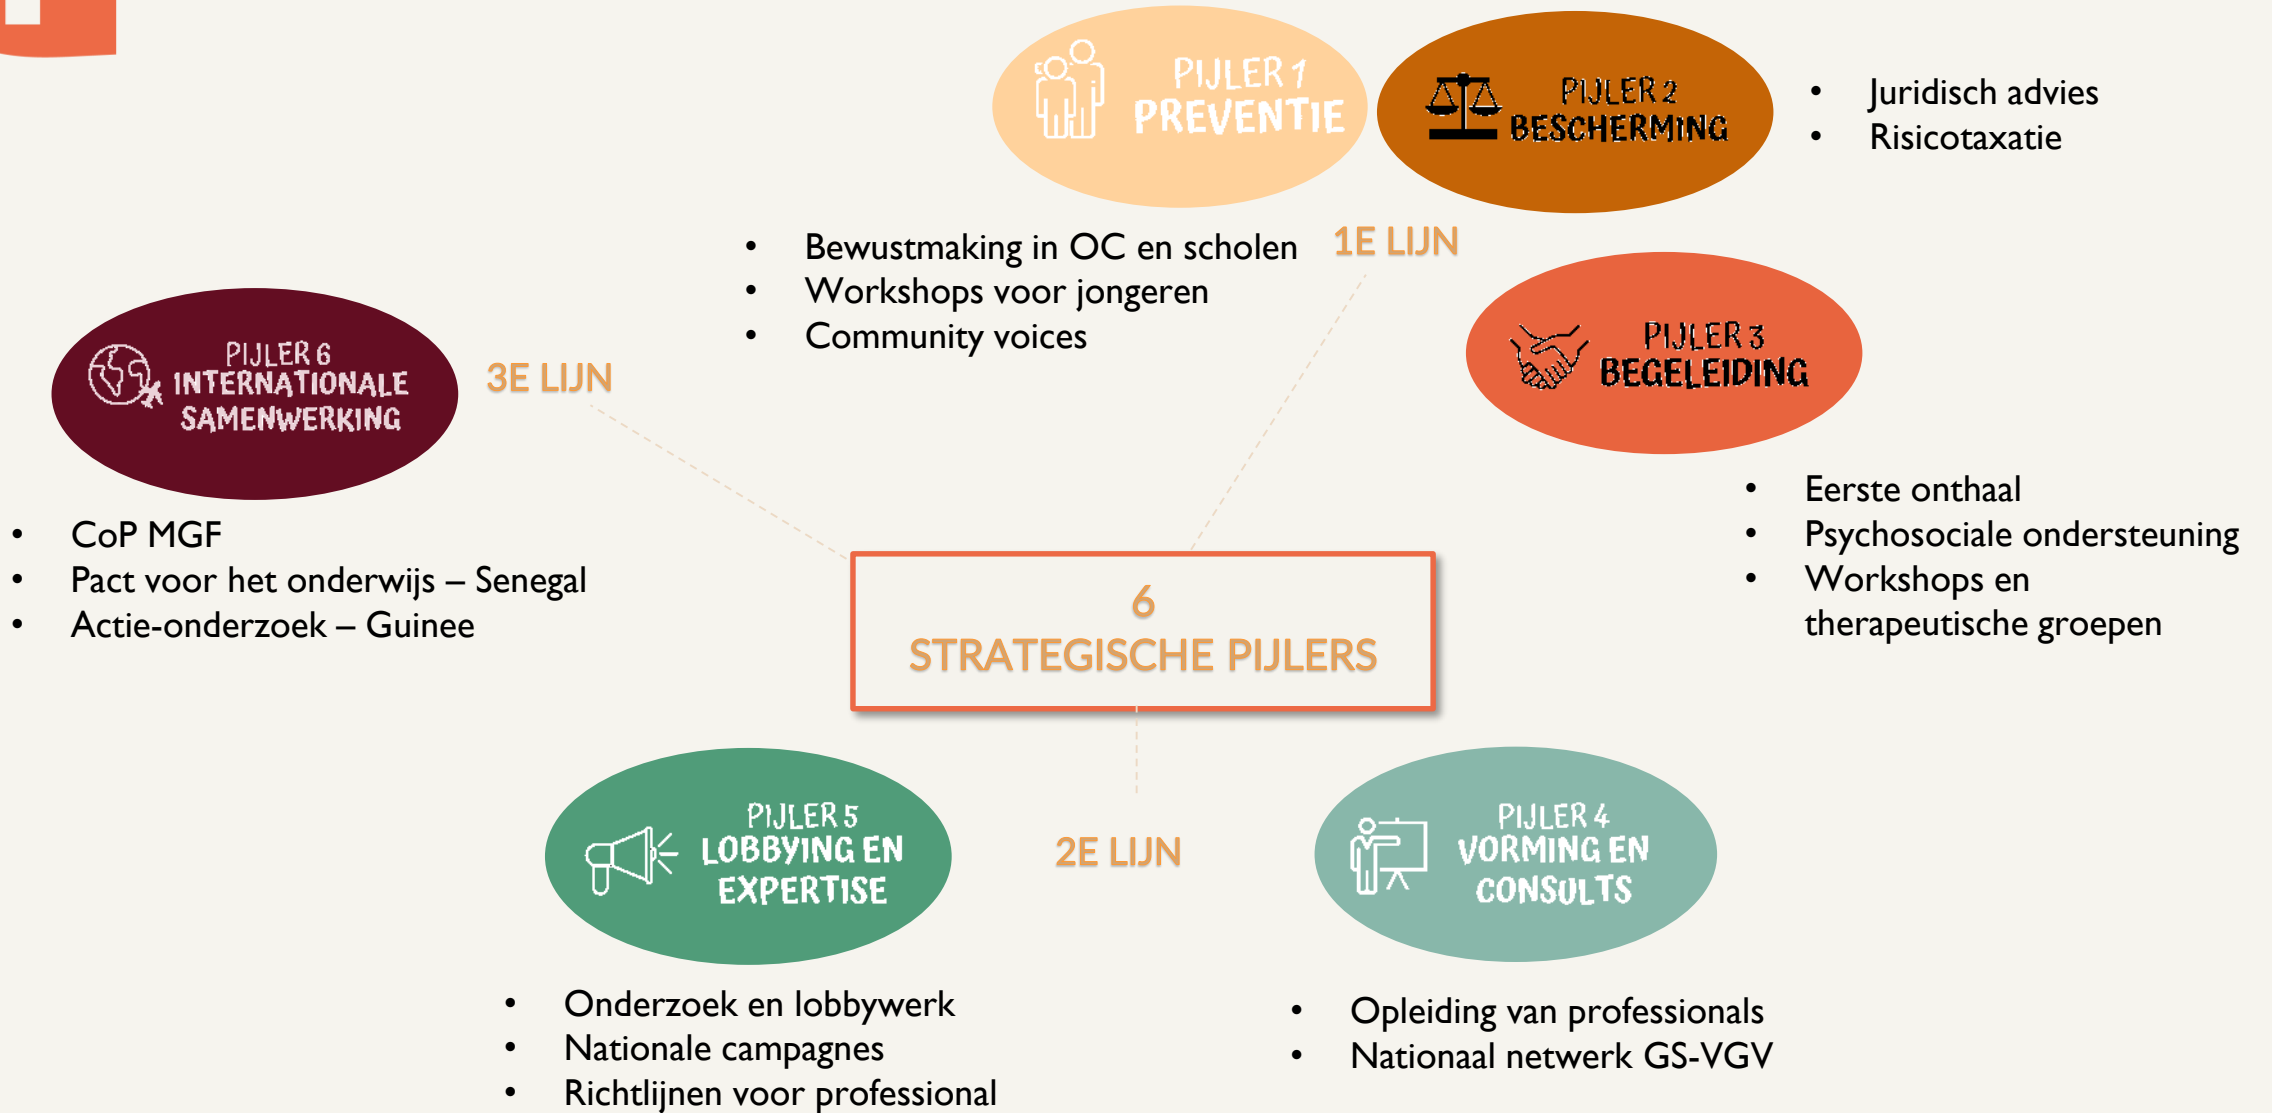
PIJLER 1
PREVENTIE

PIJLER 2
BESCHERMING

- Juridisch advies
- Risicotaxatie

- Bewustmaking in OC en scholen
- Workshops voor jongeren
- Community voices

1E LIJN

PIJLER 6
INTERNATIONALE SAMENWERKING

3E LIJN

PIJLER 3
BEGELEIDING

- Eerste onthaal
- Psychosociale ondersteuning
- Workshops en therapeutische groepen

- CoP MGF
- Pact voor het onderwijs – Senegal
- Actie-onderzoek – Guinee

6
STRATEGISCHE PIJLERS

PIJLER 5
LOBBYING EN EXPERTISE

2E LIJN

PIJLER 4
VORMING EN CONSULTS

- Onderzoek en lobbywerk
- Nationale campagnes
- Richtlijnen voor professional

- Opleiding van professionals
- Nationaal netwerk GS-VGV